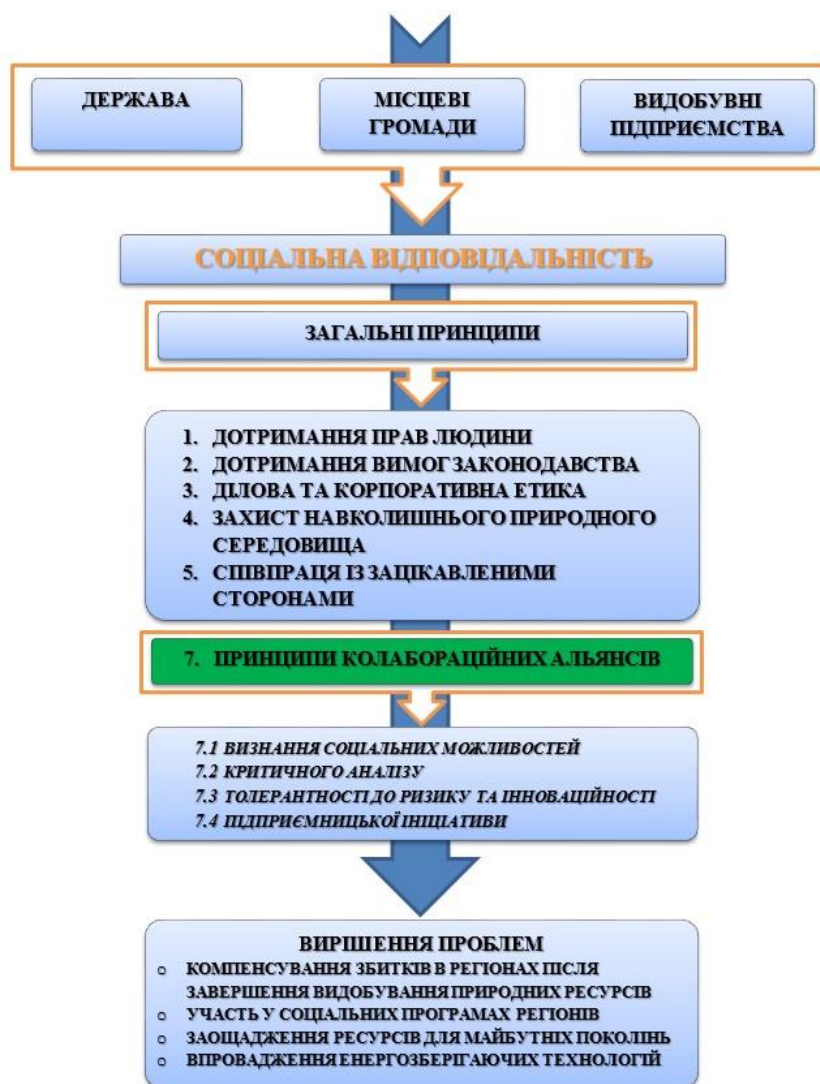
ДЕРЖАВА

МІСЦЕВІ ГРОМАДИ

ВИДОБУВНІ ПІДПРИЄМСТВА

СОЦІАЛЬНА ВІДПОВІДАЛЬНІСТЬ

ЗАГАЛЬНІ ПРИНЦИПИ

1. ДОТРИМАННЯ ПРАВ ЛЮДИНИ
2. ДОТРИМАННЯ ВИМОГ ЗАКОНОДАВСТВА
3. ДІЛОВА ТА КОРПОРАТИВНА ЕТИКА
4. ЗАХИСТ НАВКОЛИШНЬОГО ПРИРОДНОГО СЕРЕДОВИЩА
5. СПІВПРАЦЯ ІЗ ЗАЦІКАВЛЕНИМИ СТОРОНАМИ

7. ПРИНЦИПИ КОЛАБОРАЦІЙНИХ АЛЬЯНСІВ

7.1 ВИЗНАННЯ СОЦІАЛЬНИХ МОЖЛИВОСТЕЙ
7.2 КРИТИЧНОГО АНАЛІЗУ
7.3 ТОЛЕРАНТНОСТІ ДО РИЗИКУ ТА ІННОВАЦІЙНОСТІ
7.4 ПІДПРИЄМНИЦЬКОЇ ІНІЦІАТИВИ

ВИРІШЕННЯ ПРОБЛЕМ
○ КОМПЕНСУВАННЯ ЗБИТКІВ В РЕГІОНАХ ПІСЛЯ ЗАВЕРШЕННЯ ВИДОБУВАННЯ ПРИРОДНИХ РЕСУРСІВ
○ УЧАСТЬ У СОЦІАЛЬНИХ ПРОГРАМАХ РЕГІОНІВ
○ ЗАОЩАДЖЕННЯ РЕСУРСІВ ДЛЯ МАЙБУТНІХ ПОКОЛІНЬ
○ ВПРОВАДЖЕННЯ ЕНЕРГОЗБЕРІГАЮЧИХ ТЕХНОЛОГІЙ